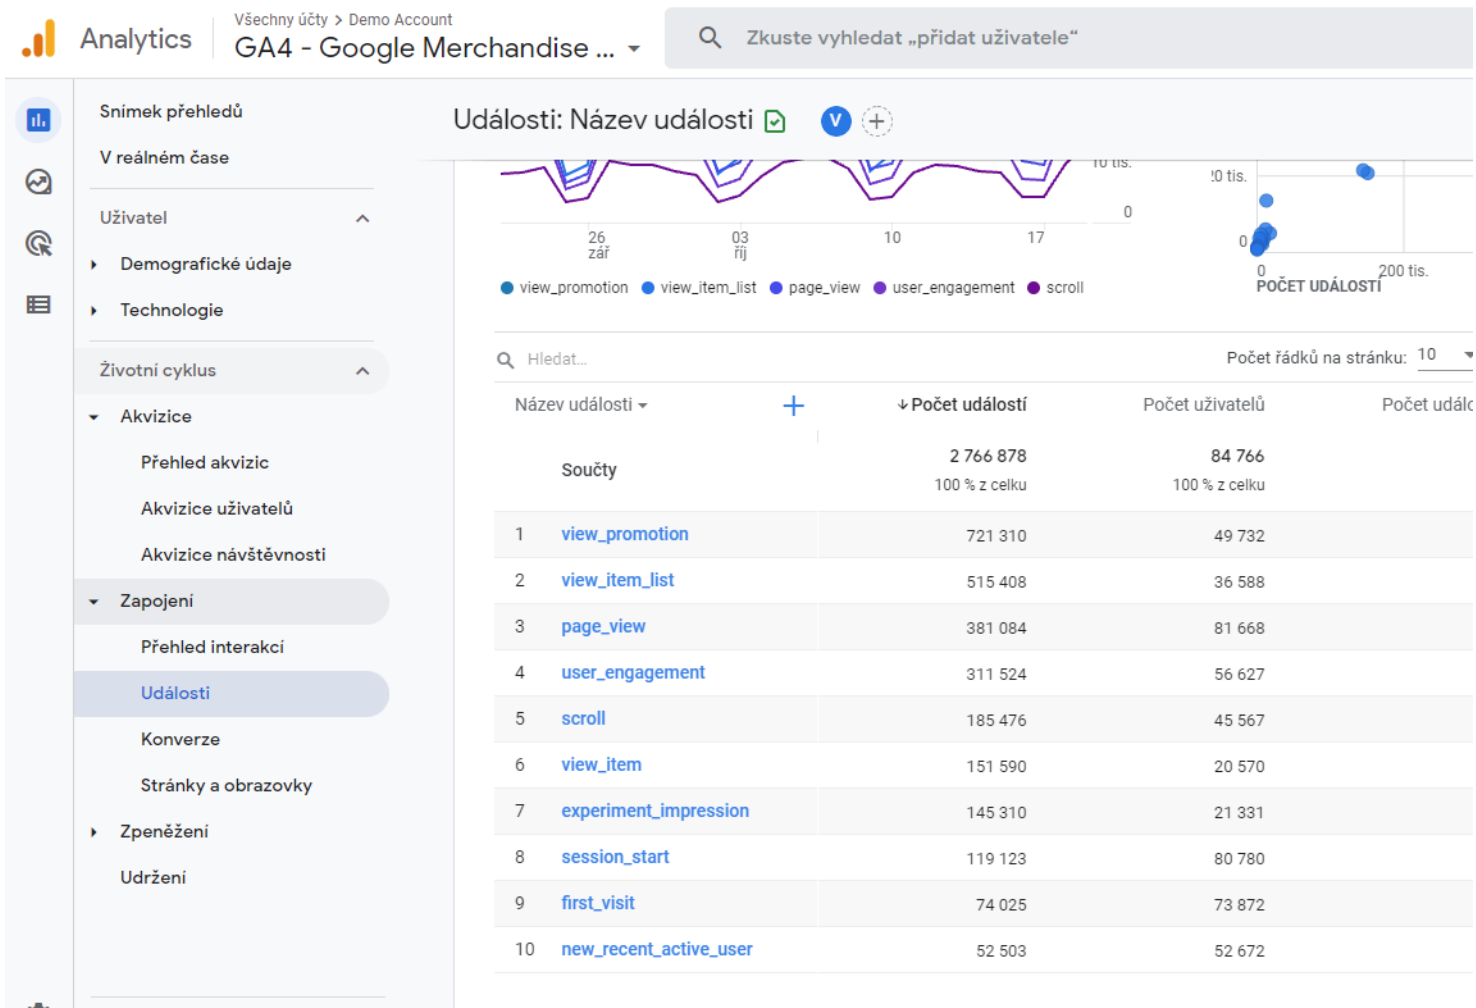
Analytics

Všechny účty > Demo Account

GA4 - Google Merchandise ...

Zkuste vyhledat „přidat uživatele“

Snímek přehledů

V reálném čase

Uživatel

Demografické údaje

Technologie

Životní cyklus

Akvizice

Přehled akvizic

Akvizice uživatelů

Akvizice návštěvnosti

Zapojení

Přehled interakcí

Události

Konverze

Stránky a obrazovky

Zpeněžení

Udržení

Události: Název události

V

10 tis.

0

26 zář

03 říj

10

17

view_promotion view_item_list page_view user_engagement scroll

20 tis.

0

0

200 tis.

POČET UDÁLOSTÍ

Hledat...

Počet řádků na stránku: 10

| | Název události | ↓Počet událostí | Počet uživatelů | Počet udál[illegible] |
|---|---|---|---|---|
| | Součty | 2 766 878 100 % z celku | 84 766 100 % z celku | |
| 1 | view_promotion | 721 310 | 49 732 | |
| 2 | view_item_list | 515 408 | 36 588 | |
| 3 | page_view | 381 084 | 81 668 | |
| 4 | user_engagement | 311 524 | 56 627 | |
| 5 | scroll | 185 476 | 45 567 | |
| 6 | view_item | 151 590 | 20 570 | |
| 7 | experiment_impression | 145 310 | 21 331 | |
| 8 | session_start | 119 123 | 80 780 | |
| 9 | first_visit | 74 025 | 73 872 | |
| 10 | new_recent_active_user | 52 503 | 52 672 | |